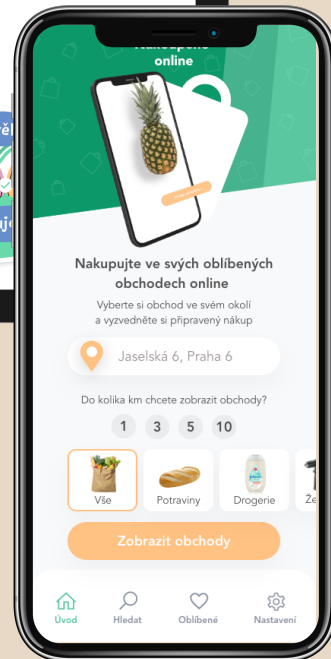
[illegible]
online

Nakupujte ve svých oblíbených obchodech online

Vyberte si obchod ve svém okolí a vyzvedněte si připravený nákup

Jaselská 6, Praha 6

Do kolika km chcete zobrazit obchody?

1 3 5 10

Vše

Potraviny

Drogerie

Že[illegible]

Zobrazit obchody

Úvod

Hledat

Oblíbené

Nastavení